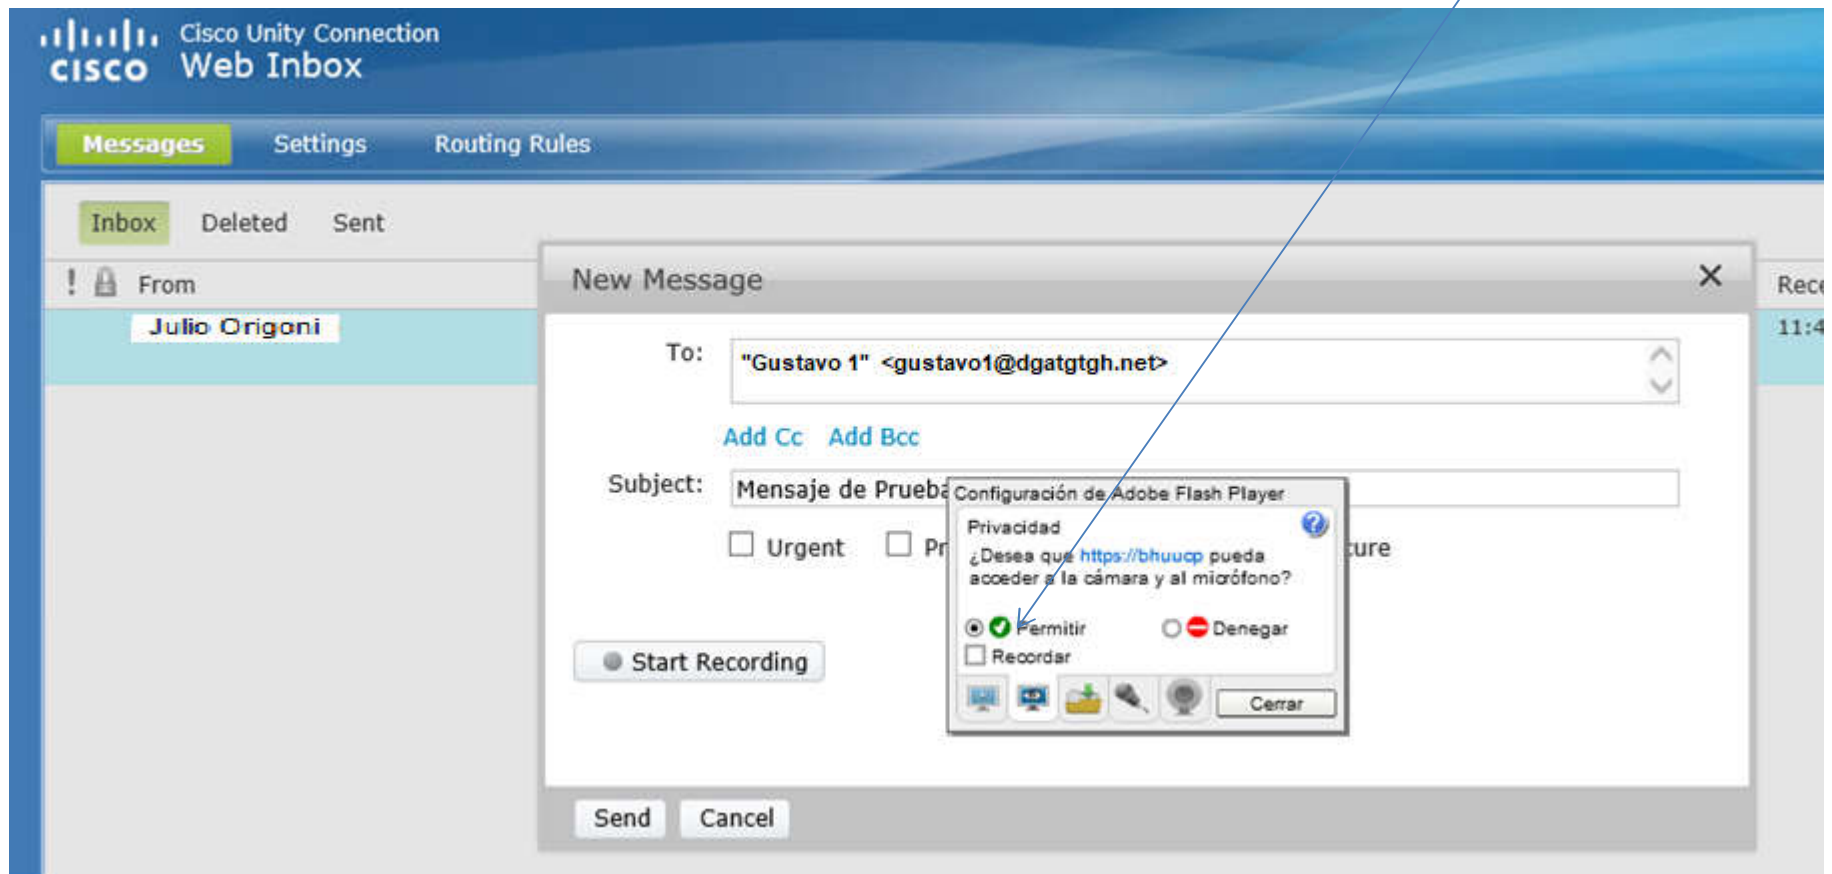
cisco Cisco Unity Connection
Web Inbox

Messages Settings Routing Rules

Inbox Deleted Sent

! From

Julio Origoni

Rece
11:4

New Message ×

To: "Gustavo 1" <gustavo1@dgatgtgh.net>

Add Cc Add Bcc

Subject: Mensaje de Prueba

Urgent Pr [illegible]ure

Start Recording

Configuración de Adobe Flash Player

Privacidad

¿Desea que https://bhuucp pueda acceder a la cámara y al micrófono?

Permitir Denegar

Recordar

Cerrar

Send Cancel